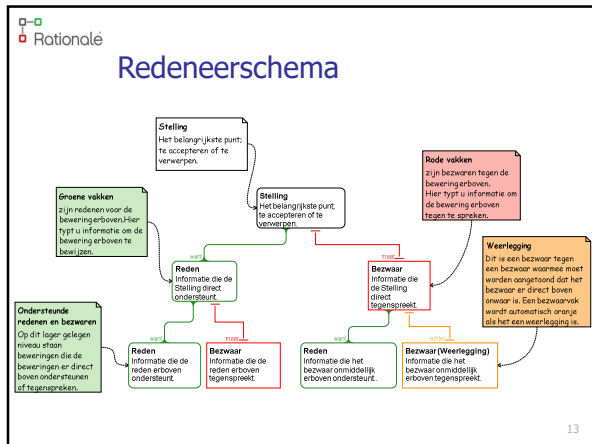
Rationale

Redeneerschema

Stelling
Het belangrijkste punt; te accepteren of te verwerpen.

Rode vakken
zijn bezwaren tegen de bewering erboven. Hier typt u informatie om de bewering erboven tegen te spreken.

Groene vakken
zijn redenen voor de bewering erboven. Hier typt u informatie om de bewering erboven te bewijzen.

Stelling
Het belangrijkste punt; te accepteren of te verwerpen.

Weerlegging
Dit is een bezwaar tegen een bezwaar waarmee moet worden aangetoond dat het bezwaar er direct boven onwaar is. Een bezwaarvak wordt automatisch oranje als het een weerlegging is.

want

maar

Reden
Informatie die de Stelling direct ondersteunt.

Bezwaar
Informatie die de Stelling direct tegenspreekt.

Ondersteunde redenen en bezwaren
Op dit lager gelegen niveau staan beweringen die de beweringen er direct boven ondersteunen of tegenspreken.

want

maar

want

echter

Reden
Informatie die de reden erboven ondersteunt.

Bezwaar
Informatie die de reden erboven tegenspreekt.

Reden
Informatie die het bezwaar onmiddellijk erboven ondersteunt.

Bezwaar (Weerlegging)
Informatie die het bezwaar onmiddellijk erboven tegenspreekt.

13